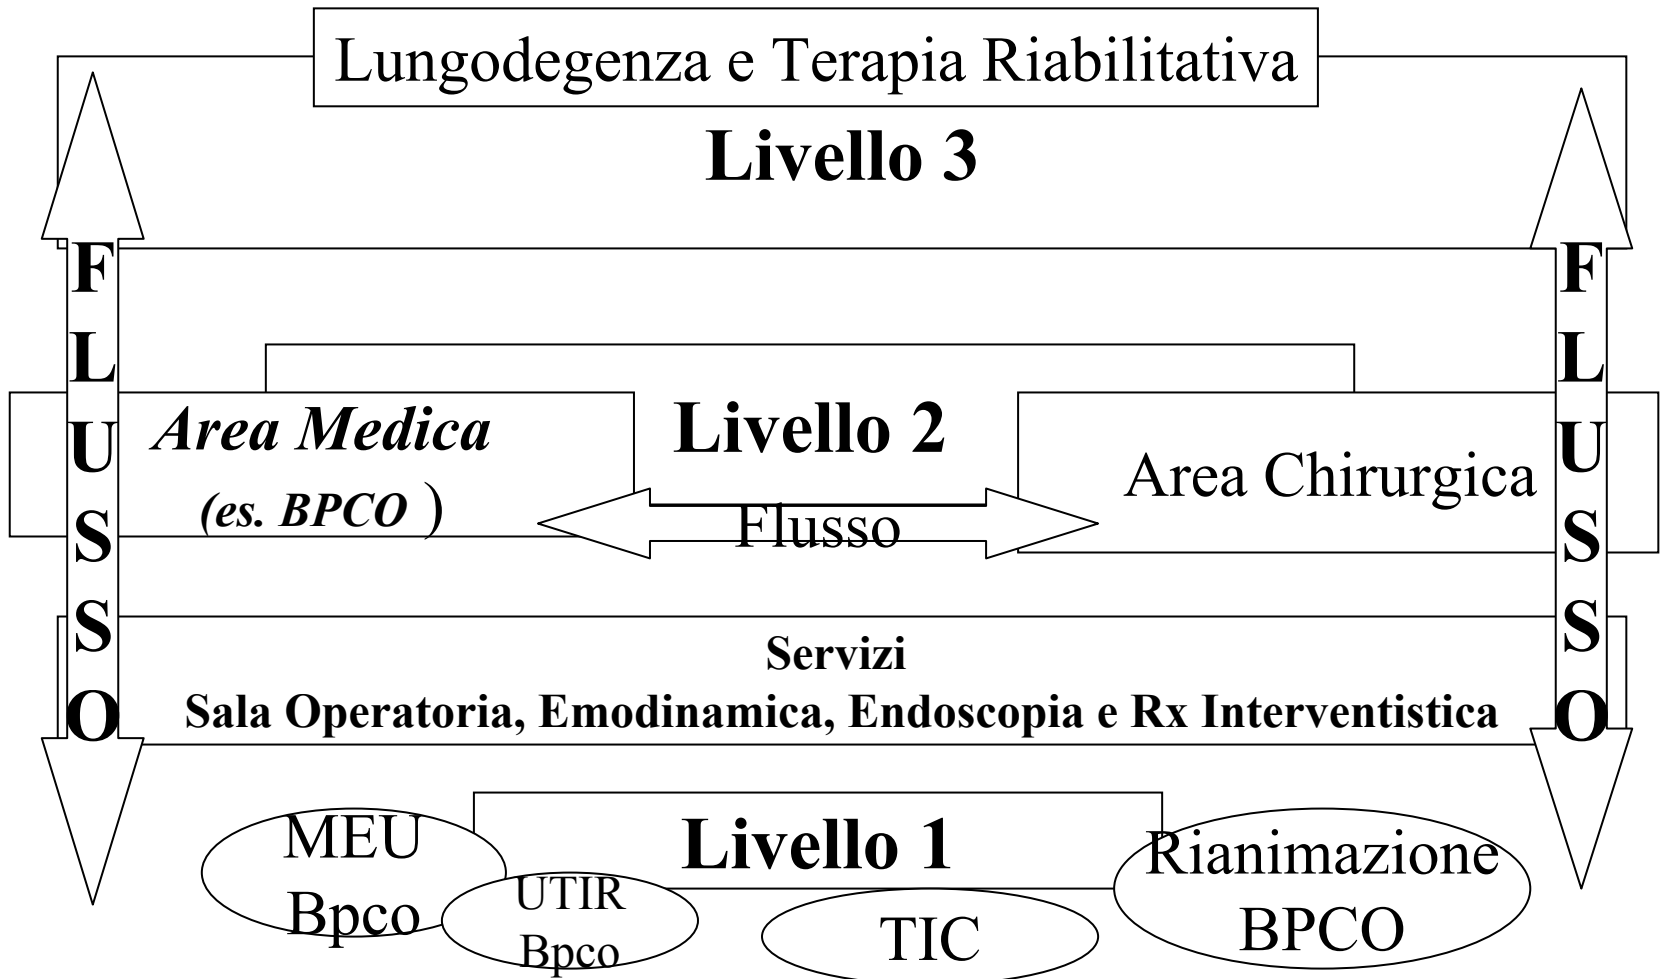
Lungodegenza e Terapia Riabilitativa

Livello 3

F L U S S O

Area Medica
(es. BPCO )

Livello 2

Flusso

Area Chirurgica

F L U S S O

Servizi
Sala Operatoria, Emodinamica, Endoscopia e Rx Interventistica

Livello 1

MEU
Bpco

UTIR
Bpco

TIC

Rianimazione
BPCO